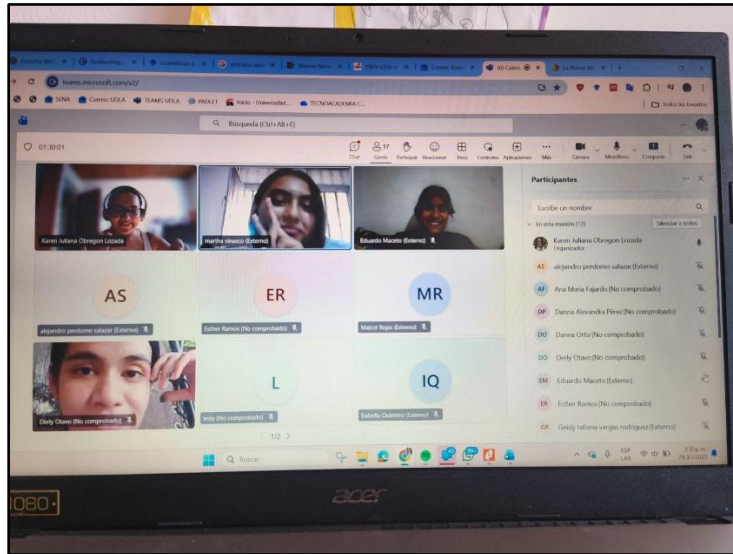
teams.microsoft.com/v2/

SENA Correo UDLA TEAMS UDLA PADLET Inicio - Universidad... TECNOACADEMIA C...

Todos los favoritos

Búsqueda (Ctrl+Alt+E)

01:30:01

Chat Gente Participar Reacciones Vista Controles Aplicaciones Más Cámara Micrófono Compartir Salir

Karen Juliana Obregon Lozada

martha vinasco (Externo)

Eduardo Maceto (Externo)

AS

alejandro perdomo salazar (Externo)

ER

Esther Ramos (No comprobado)

MR

Maicol Rojas (Externo)

Diely Otavo (No comprobado)

L

lmly (No comprobado)

IQ

Isabella Quintero (Externo)

1/2

Participantes

Escribe un nombre

En esta reunión (17)

Silenciar a todos

Karen Juliana Obregon Lozada
Organizador

AS alejandro perdomo salazar (Externo)

AF Ana Maria Fajardo (No comprobado)

DP Danna Alejandra Pérez (No comprobado)

DO Danna Ortiz (No comprobado)

DO Diely Otavo (No comprobado)

EM Eduardo Maceto (Externo)

ER Esther Ramos (No comprobado)

GR Geidy tatiana vargas rodriguez (Externo)

Buscar

ESP LAA

1080

acer